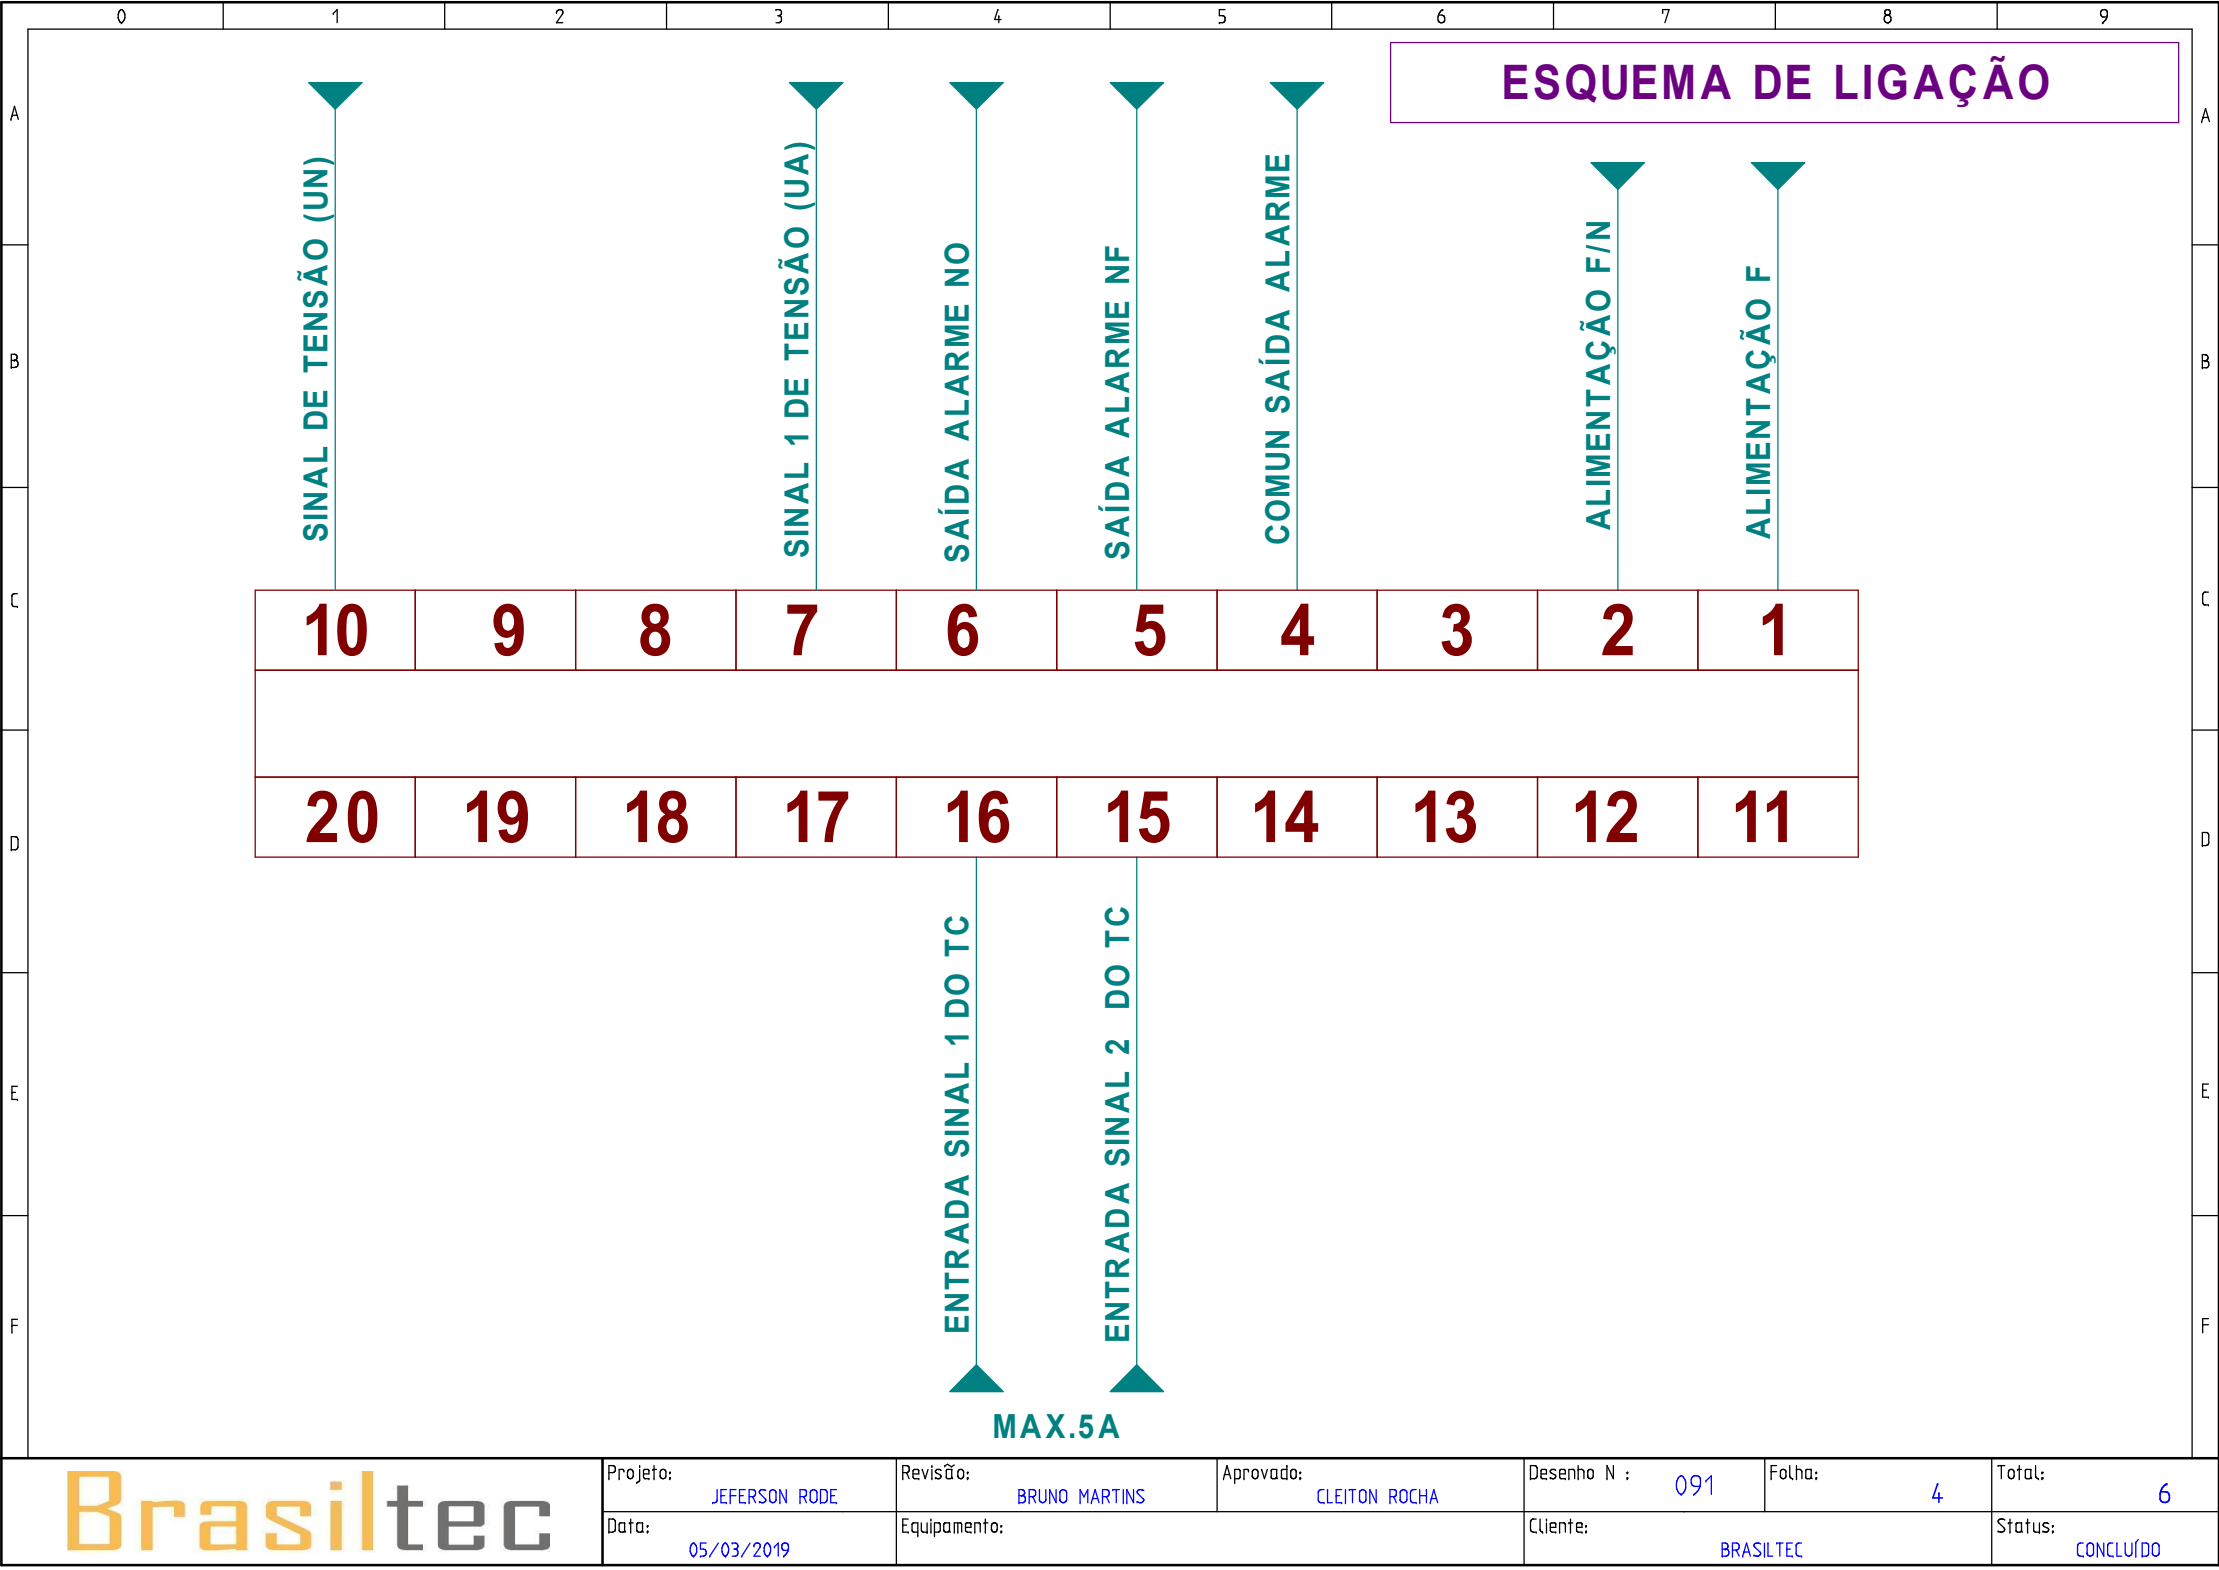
0 1 2 3 4 5 6 7 8 9

A B C D E F

ESQUEMA DE LIGAÇÃO

SINAL DE TENSÃO (UN)

SINAL 1 DE TENSÃO (UA)

SAÍDA ALARME NO

SAÍDA ALARME NF

COMUN SAÍDA ALARME

ALIMENTAÇÃO F/N

ALIMENTAÇÃO F

| 10 | 9 | 8 | 7 | 6 | 5 | 4 | 3 | 2 | 1 |
|---|---|---|---|---|---|---|---|---|---|
| 20 | 19 | 18 | 17 | 16 | 15 | 14 | 13 | 12 | 11 |

ENTRADA SINAL 1 DO TC

ENTRADA SINAL 2 DO TC

MAX.5A

A B C D E F

Brasiltec

| Projeto: JEFERSON RODE | Revisão: BRUNO MARTINS | Aprovado: CLEITON ROCHA | Desenho N : 091 | Folha: 4 | Total: 6 |
|---|---|---|---|---|---|
| Data: 05/03/2019 | Equipamento: | | Cliente: BRASILTEC | | Status: CONCLUÍDO |